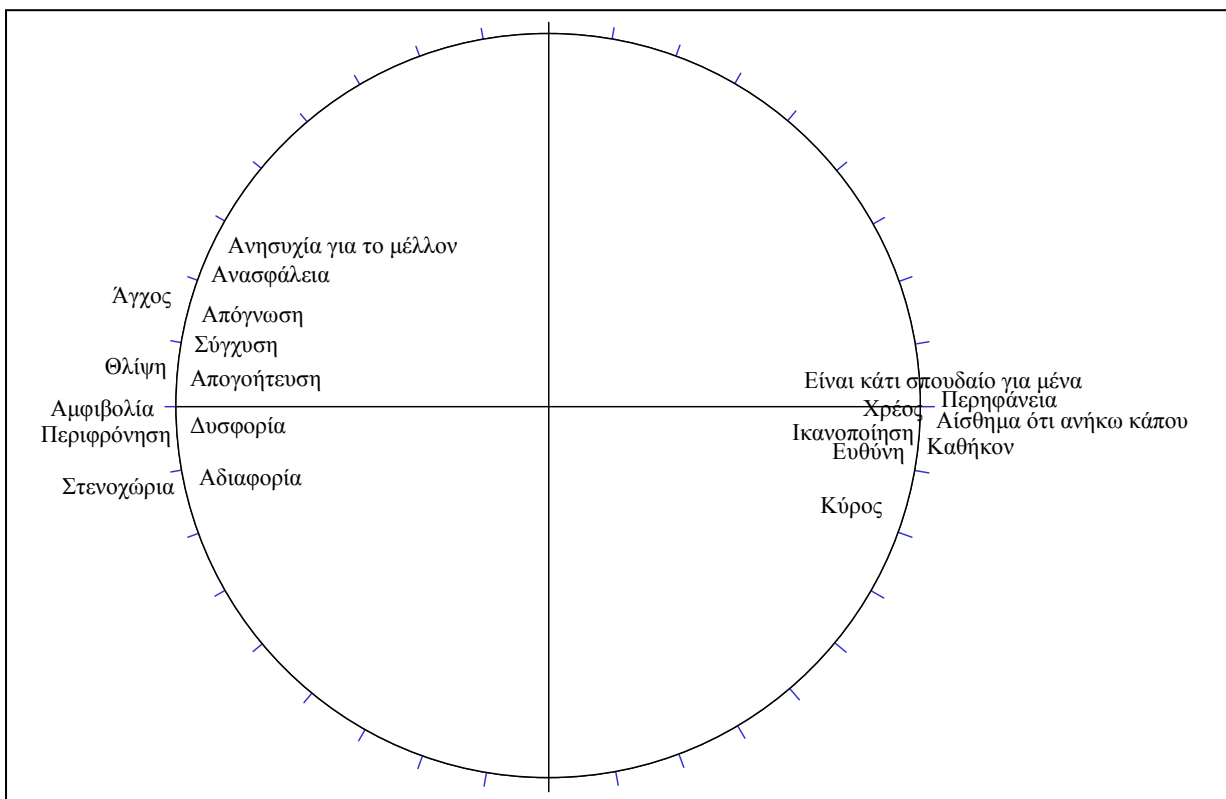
Ανησυχία για το μέλλον
Ανασφάλεια
Άγχος
Απόγνωση
Σύγχυση
Θλίψη
Απογοήτευση
Αμφιβολία
Περιφρόνηση
Δυσφορία
Στενοχώρια
Αδιαφορία

Είναι κάτι σπουδαίο για μένα
Περηφάνεια
Χρέος
Αίσθημα ότι ανήκω κάπου
Ικανοποίηση
Ευθύνη
Καθήκον
Κύρος